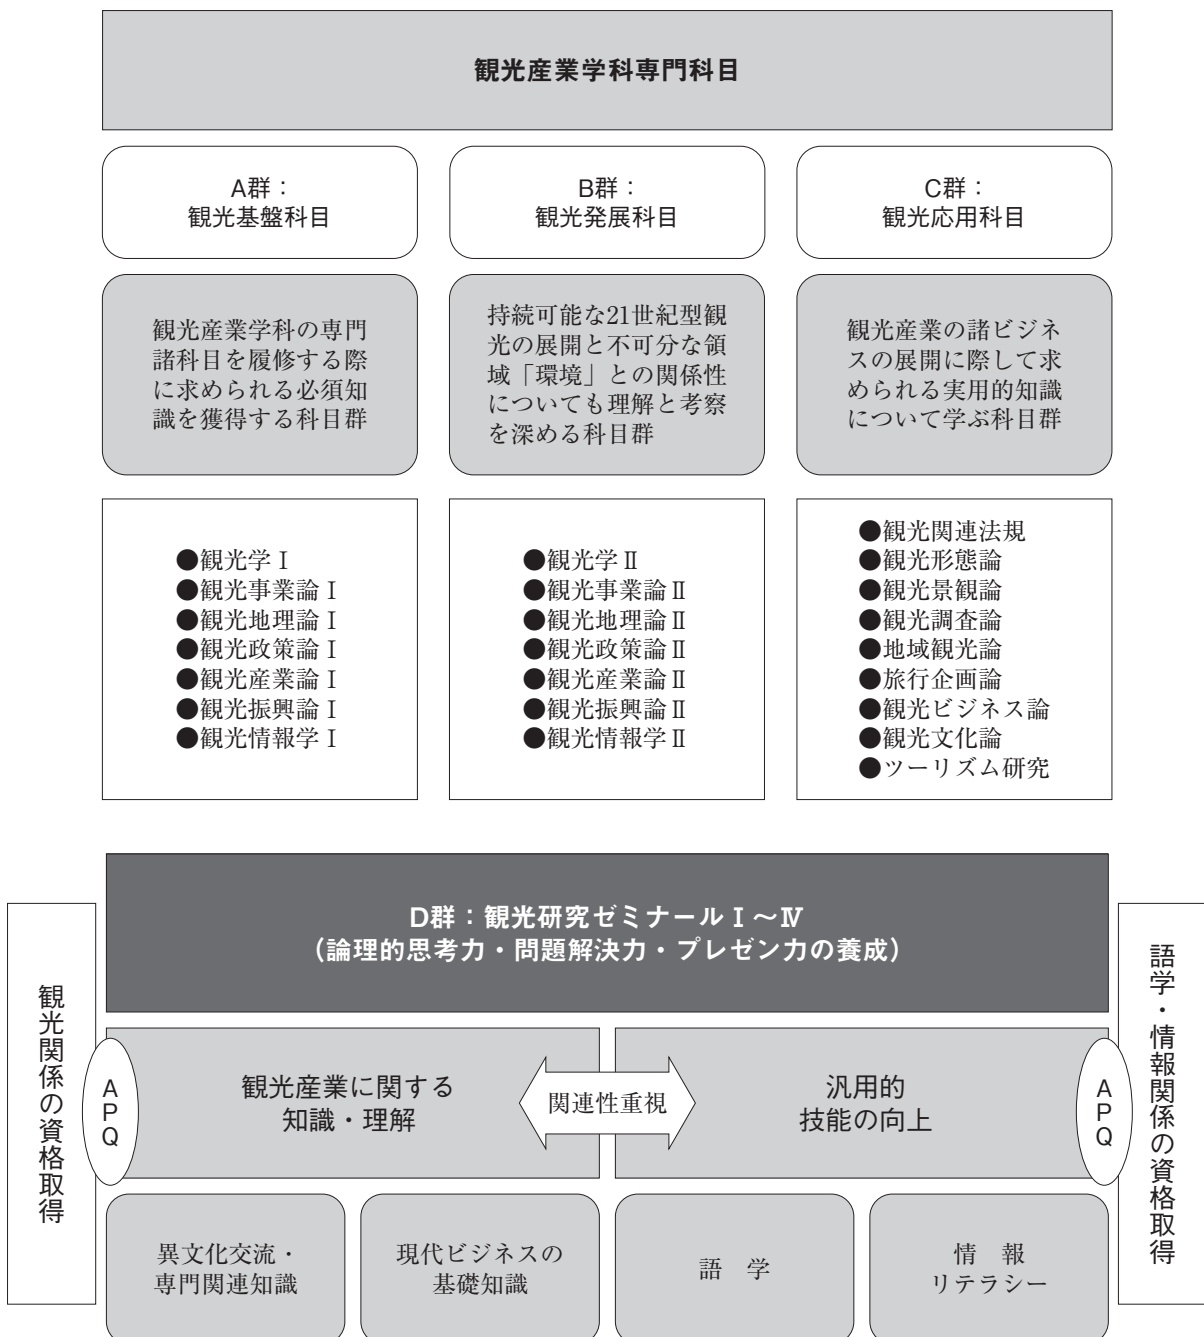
観光産業学科専門科目

A群：
観光基盤科目

B群：
観光発展科目

C群：
観光応用科目

観光産業学科の専門諸科目を履修する際に求められる必須知識を獲得する科目群

持続可能な21世紀型観光の展開と不可分な領域「環境」との関係性についても理解と考察を深める科目群

観光産業の諸ビジネスの展開に際して求められる実用的知識について学ぶ科目群

●観光学Ⅰ
●観光事業論Ⅰ
●観光地理論Ⅰ
●観光政策論Ⅰ
●観光産業論Ⅰ
●観光振興論Ⅰ
●観光情報学Ⅰ

●観光学Ⅱ
●観光事業論Ⅱ
●観光地理論Ⅱ
●観光政策論Ⅱ
●観光産業論Ⅱ
●観光振興論Ⅱ
●観光情報学Ⅱ

●観光関連法規
●観光形態論
●観光景観論
●観光調査論
●地域観光論
●旅行企画論
●観光ビジネス論
●観光文化論
●ツーリズム研究

観光関係の資格取得

D群：観光研究ゼミナールⅠ～Ⅳ
（論理的思考力・問題解決力・プレゼン力の養成）

語学・情報関係の資格取得

APQ

観光産業に関する
知識・理解

関連性重視

汎用的
技能の向上

APQ

異文化交流・
専門関連知識

現代ビジネスの
基礎知識

語 学

情 報
リテラシー